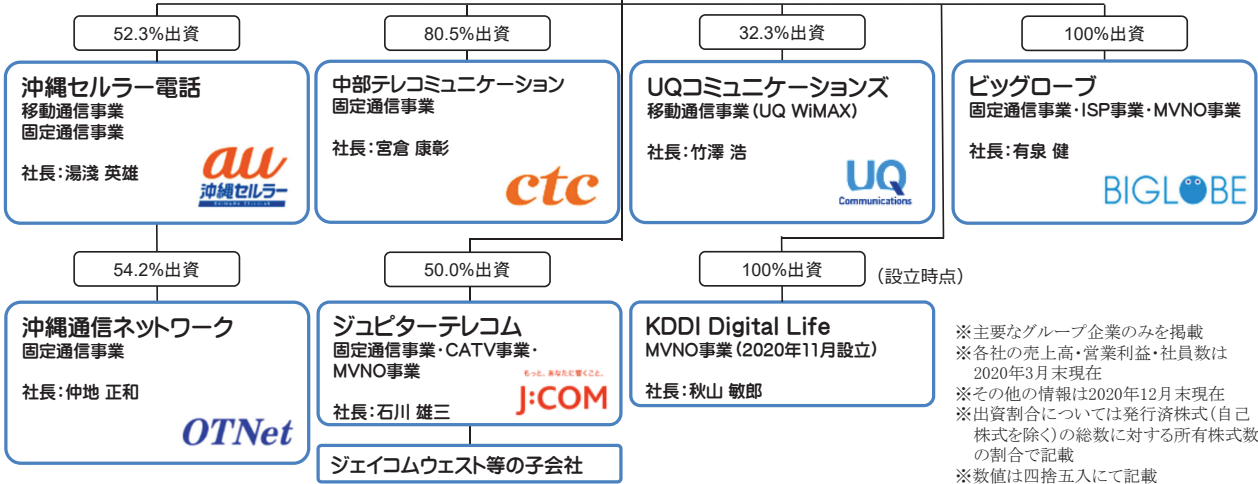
52.3%出資

沖縄セルラー電話
移動通信事業
固定通信事業

社長：湯淺 英雄

au
沖縄セルラー

80.5%出資

中部テレコミュニケーション
固定通信事業

社長：宮倉 康彰

ctc

32.3%出資

UQコミュニケーションズ
移動通信事業（UQ WiMAX）

社長：竹澤 浩

UQ
Communications

100%出資

ビッグローブ
固定通信事業・ISP事業・MVNO事業

社長：有泉 健

BIGLOBE

54.2%出資

沖縄通信ネットワーク
固定通信事業

社長：仲地 正和

OTNet

50.0%出資

ジュピターテレコム
固定通信事業・CATV事業・MVNO事業

社長：石川 雄三

もっと、あなたに響くこと。
J:COM

ジェイコムウェスト等の子会社

100%出資 （設立時点）

KDDI Digital Life
MVNO事業（2020年11月設立）

社長：秋山 敏郎

※主要なグループ企業のみを掲載
※各社の売上高・営業利益・社員数は2020年3月末現在
※その他の情報は2020年12月末現在
※出資割合については発行済株式（自己株式を除く）の総数に対する所有株式数の割合で記載
※数値は四捨五入にて記載